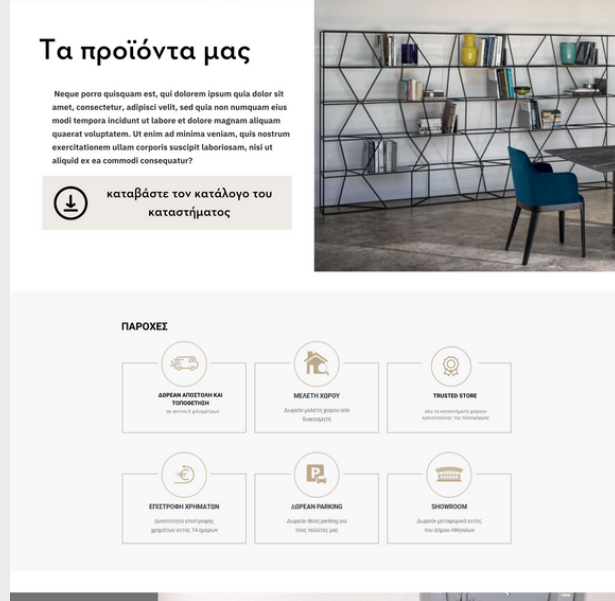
Τα προϊόντα μας

Neque porro quisquam est, qui dolorem ipsum quia dolor sit amet, consectetur, adipisci velit, sed quia non numquam eius modi tempora incidunt ut labore et dolore magnam aliquam quaerat voluptatem. Ut enim ad minima veniam, quis nostrum exercitationem ullam corporis suscipit laboriosam, nisi ut aliquid ex ea commodi consequatur?

καταβάστε τον κατάλογο του καταστήματος

ΠΑΡΟΧΕΣ

ΔΩΡΕΑΝ ΑΠΟΣΤΟΛΗ ΚΑΙ ΤΟΠΟΘΕΤΗΣΗ
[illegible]

ΜΕΛΕΤΗ ΧΩΡΟΥ
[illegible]

TRUSTED STORE
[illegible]

ΕΠΙΣΤΡΟΦΗ ΧΡΗΜΑΤΩΝ
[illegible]

ΔΩΡΕΑΝ PARKING
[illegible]

SHOWROOM
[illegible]